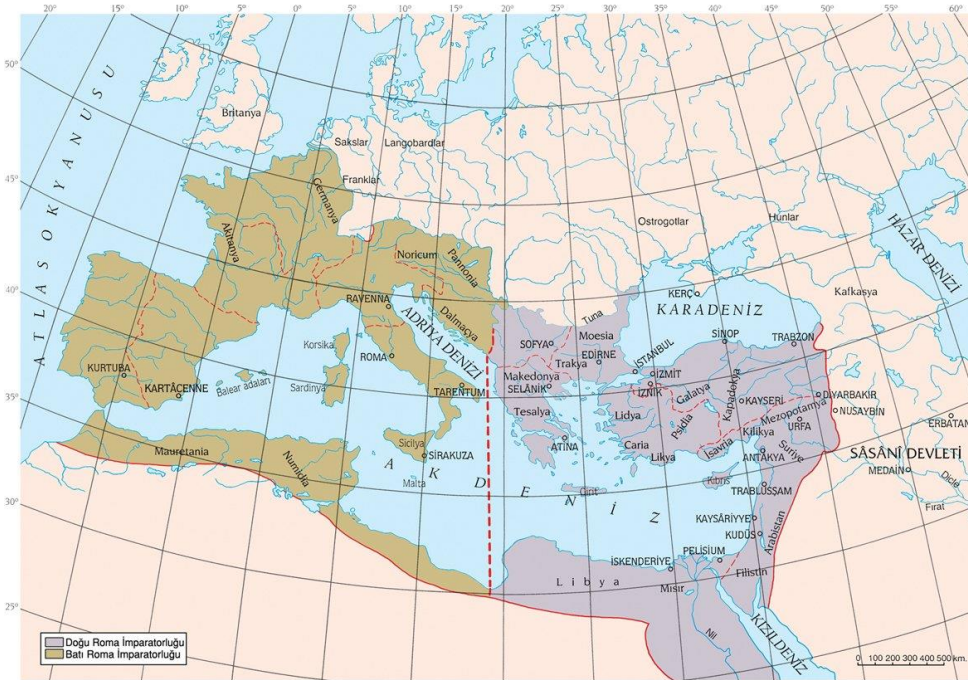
20° 15° 10° 5° 0° 5° 10° 15° 20° 25° 30° 35° 40° 45° 50° 55° 60°

50°
45°
40°
35°
30°
25°

ATLAS OKYANUSU

Britanya
Sakslar
Langobardlar
Franklar
Germanya
Akitanya
Noricum
Pannonia
Ostrogotlar
Hunlar
HAZAR DENİZİ
Kafkasya
KERÇ
KARADENİZ
Tuna
RAVENNA
Dalmaçya
ADRİYA DENİZİ
Moesia
SOFYA
EDİRNE
Trakya
İSTANBUL
SİNOP
TRABZON
Korsika
ROMA
Makedonya
SELANİK
İZMİT
İZNİK
Galatya
Kapadokya
KAYSERİ
DİYARBAKIR
NUSAYBİN
KURTUBA
KARTACENNE
Balear adaları
Sardinya
TARENTUM
Tesalya
Lidya
Pisidia
Mezopotamya
Kilikya
URFA
ERBATAN
Sicilya
SİRAKUZA
ATİNA
Caria
Likya
Isavria
ANTAKYA
Suriye
SÂSÂNÎ DEVLETİ
MEDAİN
Dicle
Mauretania
Numidya
Malta
AKDENİZ
Girit
Kıbrıs
TRABLUSŞAM
Fırat
KAYSÂRİYYE
KUDÜS
Arabistan
İSKENDERİYE
PELİSİUM
Filistin
Libya
Mısır
Nil
KIZILDENİZ

Doğu Roma İmparatorluğu
Batı Roma İmparatorluğu

0 100 200 300 400 500 km.